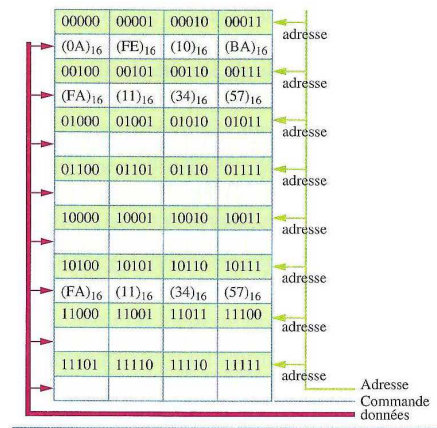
| | | | |
|---|---|---|---|
| 00000 | 00001 | 00010 | 00011 |
| $(0A)_{16}$ | $(FE)_{16}$ | $(10)_{16}$ | $(BA)_{16}$ |
| 00100 | 00101 | 00110 | 00111 |
| $(FA)_{16}$ | $(11)_{16}$ | $(34)_{16}$ | $(57)_{16}$ |
| 01000 | 01001 | 01010 | 01011 |
| | | | |
| 01100 | 01101 | 01110 | 01111 |
| | | | |
| 10000 | 10001 | 10010 | 10011 |
| | | | |
| 10100 | 10101 | 10110 | 10111 |
| $(FA)_{16}$ | $(11)_{16}$ | $(34)_{16}$ | $(57)_{16}$ |
| 11000 | 11001 | 11011 | 11100 |
| | | | |
| 11101 | 11110 | 11110 | 11111 |
| | | | |

adresse
adresse
adresse
adresse
adresse
adresse
adresse
adresse

Adresse
Commande
données